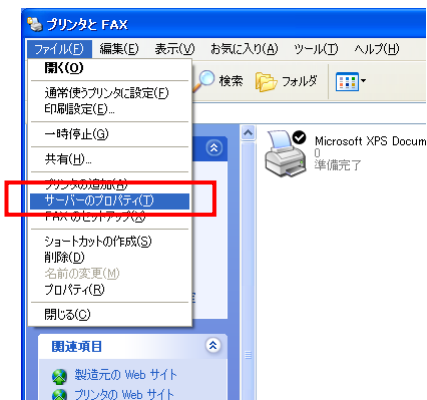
プリンタと FAX

ファイル(F) 編集(E) 表示(V) お気に入り(A) ツール(T) ヘルプ(H)

開く(O)
通常使うプリンタに設定(F)
印刷設定(E)...
一時停止(G)
共有(H)...
プリンタの追加(A)
サーバーのプロパティ(T)
FAX のセットアップ(X)
ショートカットの作成(S)
削除(D)
名前の変更(M)
プロパティ(R)
閉じる(C)

検索 フォルダ

Microsoft XPS Docum
0
準備完了

関連項目
製造元の Web サイト
プリンタの Web サイト